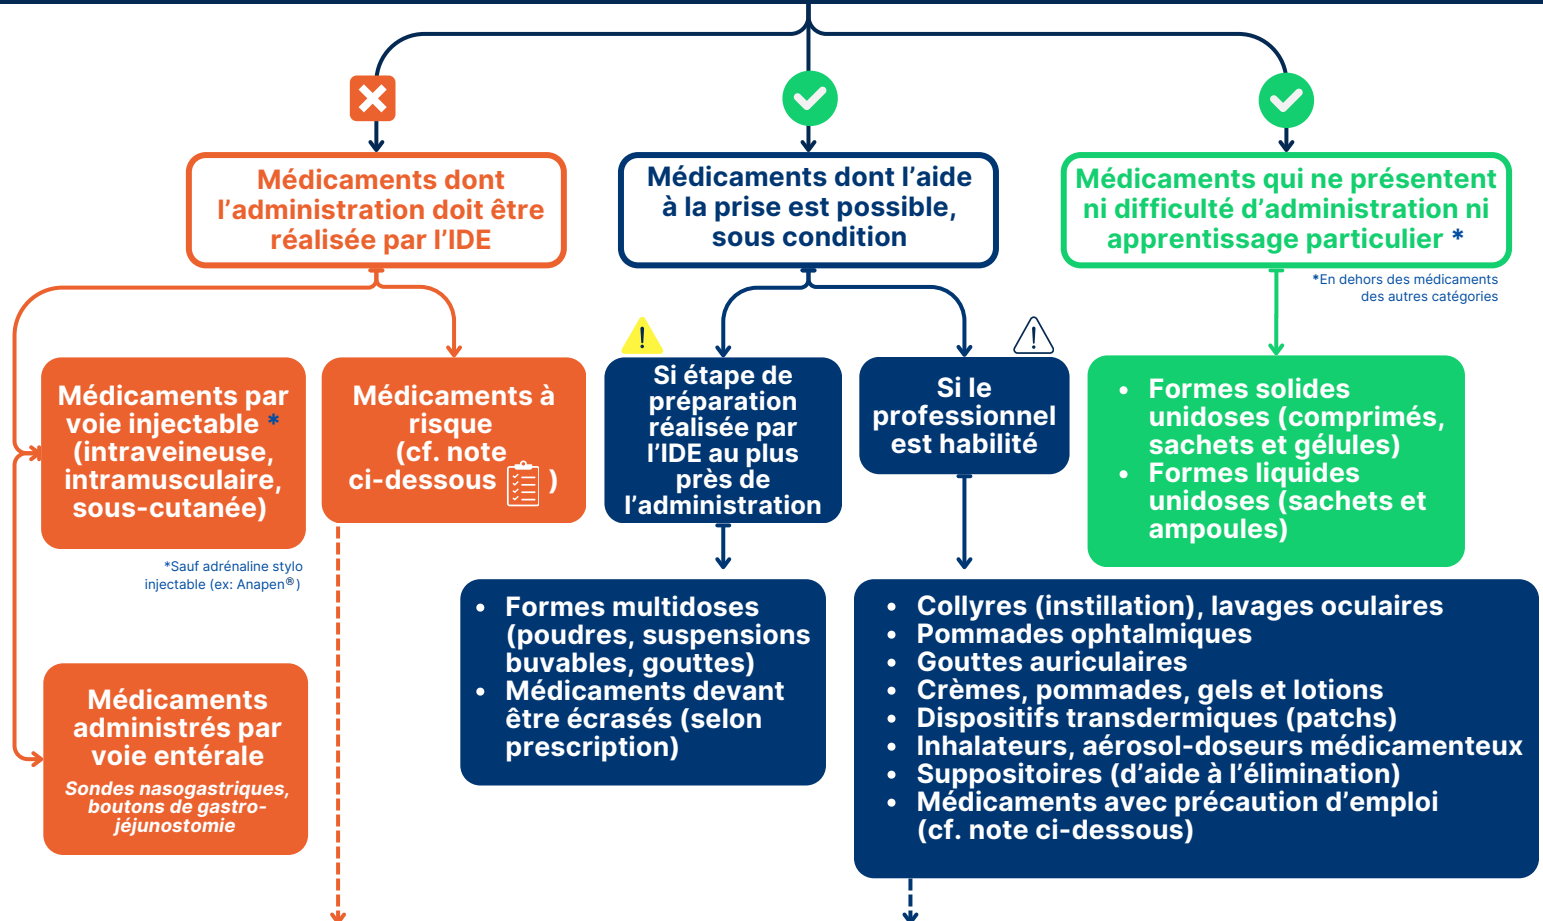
Médicaments dont l'administration doit être réalisée par l'IDE

Médicaments dont l'aide à la prise est possible, sous condition

Médicaments qui ne présentent ni difficulté d'administration ni apprentissage particulier *

*En dehors des médicaments des autres catégories

Médicaments par voie injectable * (intraveineuse, intramusculaire, sous-cutanée)

*Sauf adrénaline stylo injectable (ex: Anapen®)

Médicaments à risque (cf. note ci-dessous )

Si étape de préparation réalisée par l'IDE au plus près de l'administration

Si le professionnel est habilité

- Formes solides unidoses (comprimés, sachets et gélules)
- Formes liquides unidoses (sachets et ampoules)

- Formes multidoses (poudres, suspensions buvables, gouttes)
- Médicaments devant être écrasés (selon prescription)

- Collyres (instillation), lavages oculaires
- Pommades ophtalmiques
- Gouttes auriculaires
- Crèmes, pommades, gels et lotions
- Dispositifs transdermiques (patchs)
- Inhalateurs, aérosol-doseurs médicamenteux
- Suppositoires (d'aide à l'élimination)
- Médicaments avec précaution d'emploi (cf. note ci-dessous)

Médicaments administrés par voie entérale

Sondes nasogastriques, boutons de gastro-jéjunostomie